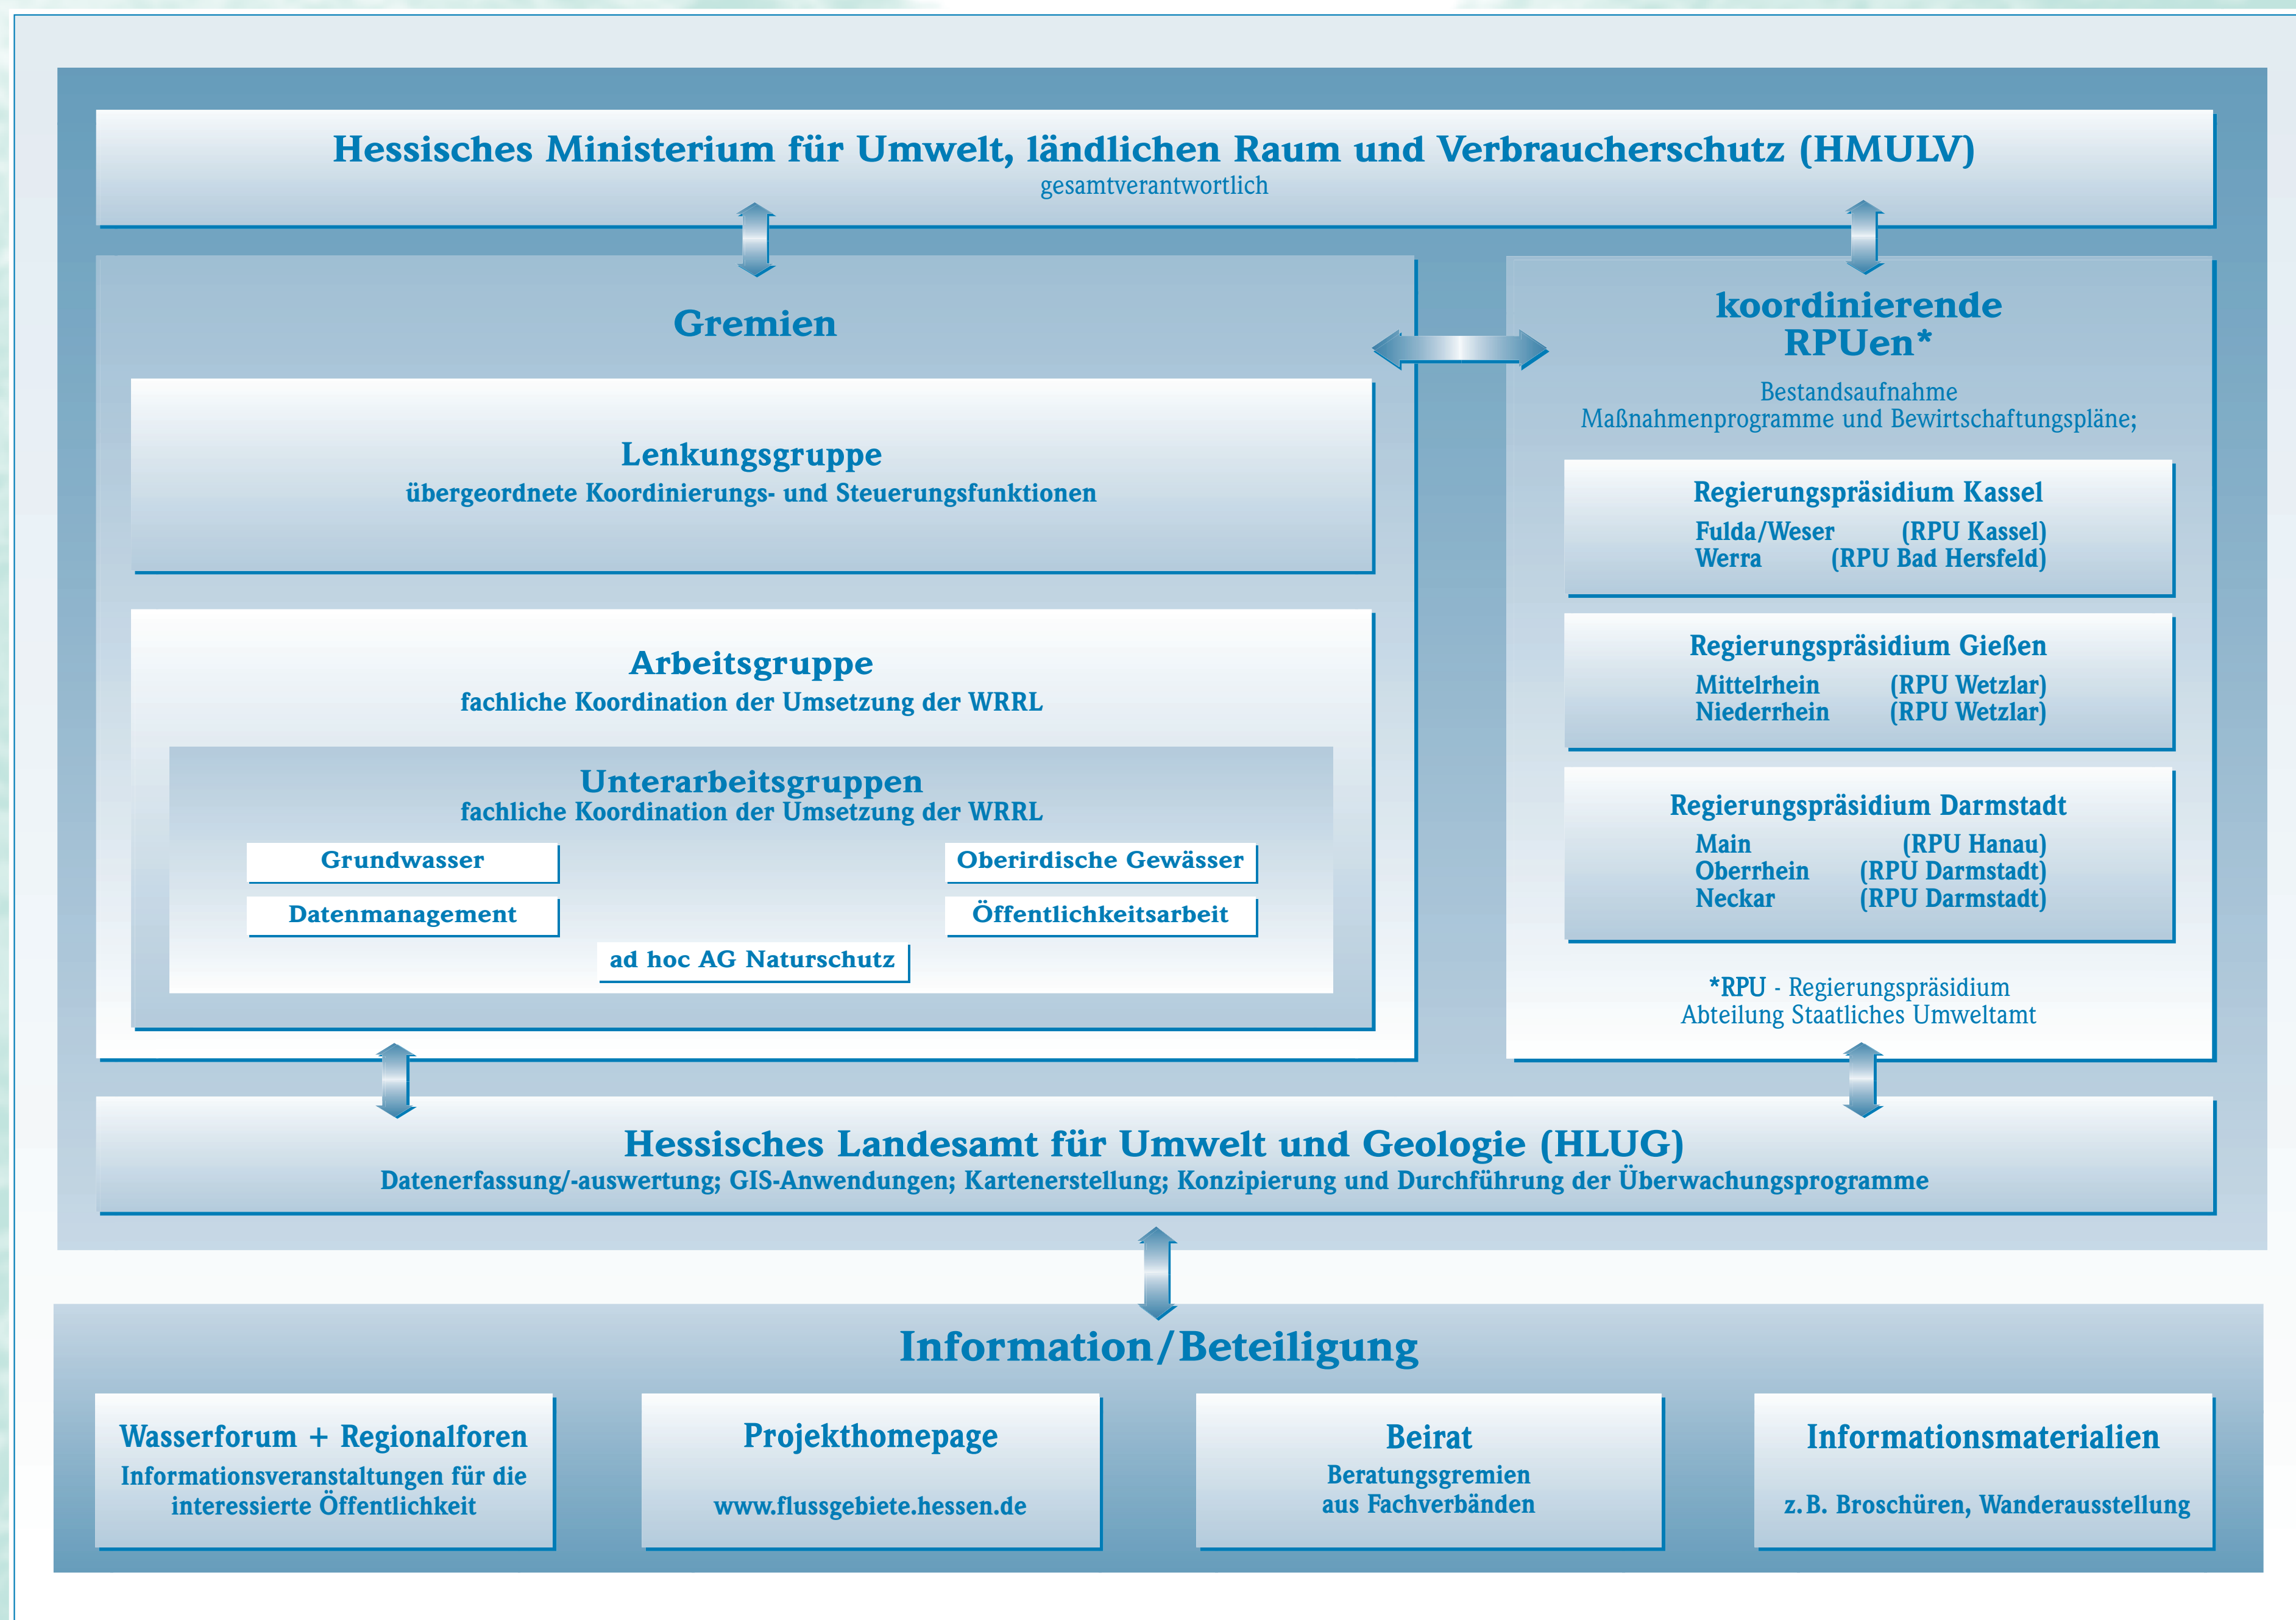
Hessisches Ministerium für Umwelt, ländlichen Raum und Verbraucherschutz (HMULV)
gesamtverantwortlich

Gremien

Lenkungsgruppe
übergeordnete Koordinierungs- und Steuerungsfunktionen

Arbeitsgruppe
fachliche Koordination der Umsetzung der WRRL

Unterarbeitsgruppen
fachliche Koordination der Umsetzung der WRRL

Grundwasser
Oberirdische Gewässer
Datenmanagement
Öffentlichkeitsarbeit
ad hoc AG Naturschutz

koordinierende RPUen*
Bestandsaufnahme
Maßnahmenprogramme und Bewirtschaftungspläne;

Regierungspräsidium Kassel
Fulda/Weser (RPU Kassel)
Werra (RPU Bad Hersfeld)

Regierungspräsidium Gießen
Mittelrhein (RPU Wetzlar)
Niederrhein (RPU Wetzlar)

Regierungspräsidium Darmstadt
Main (RPU Hanau)
Oberrhein (RPU Darmstadt)
Neckar (RPU Darmstadt)

*RPU - Regierungspräsidium
Abteilung Staatliches Umweltamt

Hessisches Landesamt für Umwelt und Geologie (HLUG)
Datenerfassung/-auswertung; GIS-Anwendungen; Kartenerstellung; Konzipierung und Durchführung der Überwachungsprogramme

Information/Beteiligung

Wasserforum + Regionalforen
Informationsveranstaltungen für die interessierte Öffentlichkeit

Projekthomepage
www.flussgebiete.hessen.de

Beirat
Beratungsgremien aus Fachverbänden

Informationsmaterialien
z. B. Broschüren, Wanderausstellung